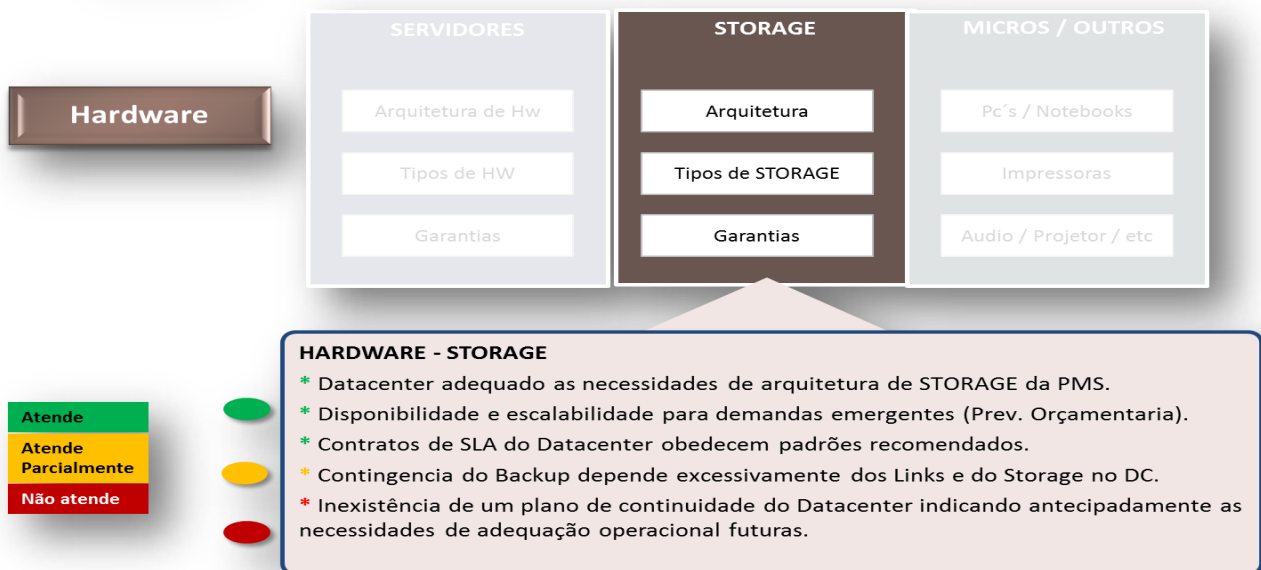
Hardware

SERVIDORES

Arquitetura de Hw

Tipos de HW

Garantias

STORAGE

Arquitetura

Tipos de STORAGE

Garantias

MICROS / OUTROS

Pc´s / Notebooks

Impressoras

Audio / Projetor / etc

Atende

Atende Parcialmente

Não atende

HARDWARE - STORAGE

* Datacenter adequado as necessidades de arquitetura de STORAGE da PMS.

* Disponibilidade e escalabilidade para demandas emergentes (Prev. Orçamentaria).

* Contratos de SLA do Datacenter obedecem padrões recomendados.

* Contingencia do Backup depende excessivamente dos Links e do Storage no DC.

* Inexistência de um plano de continuidade do Datacenter indicando antecipadamente as necessidades de adequação operacional futuras.